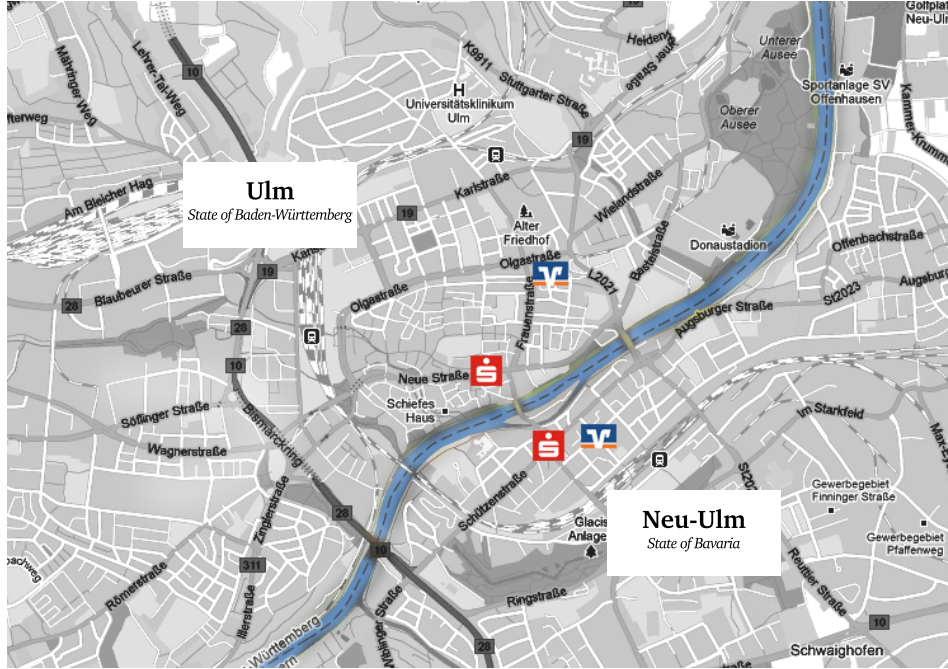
Ulm
State of Baden-Württemberg

Neu-Ulm
State of Bavaria

Goltplat
Neu-Ulm
Heidenheimer Straße
Unterer Ausee
Sportanlage SV Offenhausen
Kammer-Kumm
Mähringer Weg
Lehrer-Tal-Weg
10
K9911
Stuttgarter Straße
H
Universitätsklinikum Ulm
Oberer Ausee
rtenweg
19
Karlstraße
Am Bleicher Hag
19
Alter Friedhof
Wielandstraße
Bastastraße
Donaustadion
Offenbachstraße
Karlstraße
Olgastraße
L2021
19
Augsburger
28
Blaubeurer Straße
Olgastraße
St2023
28
Augsburger Straße
Frauenstraße
10
Neue Straße
Schiefes Haus
Söflinger Straße
Bismarckring
Im Starkfeld
Max-Ey
Wagnerstraße
St2021
Zinglerstraße
Gewerbegebiet Finninger Straße
Schützenstraße
28
Glacis Anlage
Gewerbegebiet Pfaffenweg
achstraße
10
311
Römerstraße
Illerstraße
Wiblinger Straße
Ringstraße
Reuttier Straße
10
Württemberg
Schwaighofen